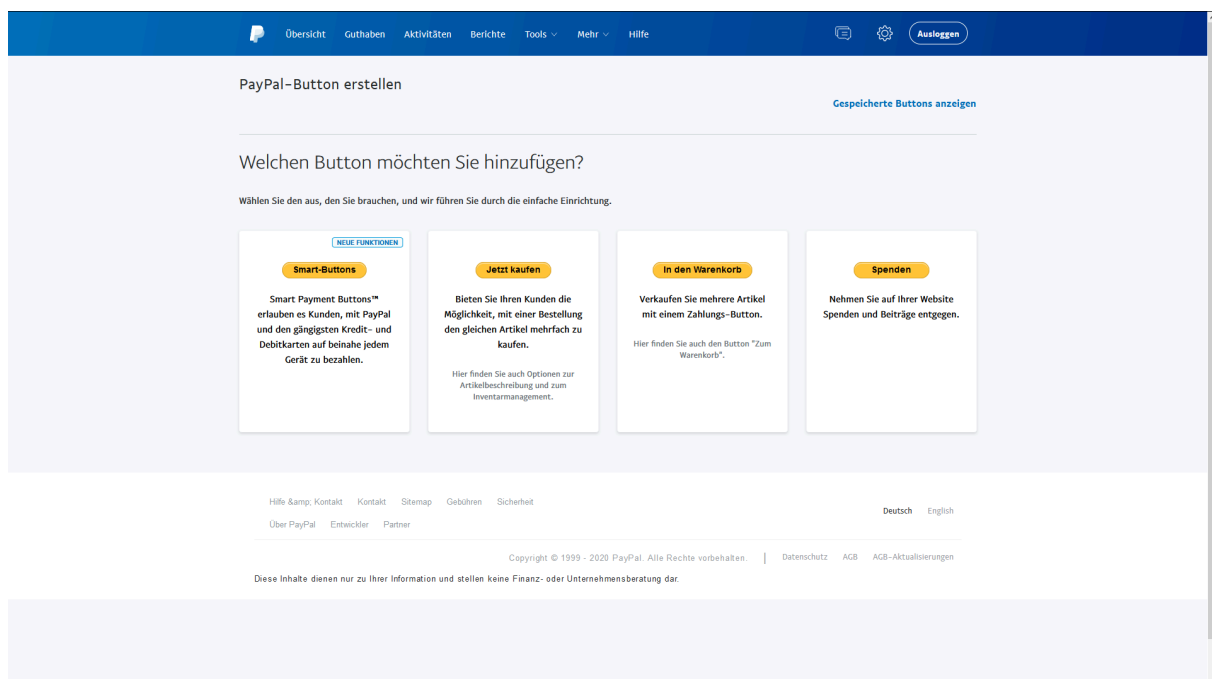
Übersicht Guthaben Aktivitäten Berichte Tools Mehr Hilfe Ausloggen

PayPal-Button erstellen

Gespeicherte Buttons anzeigen

Welchen Button möchten Sie hinzufügen?

Wählen Sie den aus, den Sie brauchen, und wir führen Sie durch die einfache Einrichtung.

NEUE FUNKTIONEN

Smart-Buttons

Smart Payment Buttons™ erlauben es Kunden, mit PayPal und den gängigsten Kredit- und Debitkarten auf beinahe jedem Gerät zu bezahlen.

Jetzt kaufen

Bieten Sie Ihren Kunden die Möglichkeit, mit einer Bestellung den gleichen Artikel mehrfach zu kaufen.

Hier finden Sie auch Optionen zur Artikelbeschreibung und zum Inventarmanagement.

In den Warenkorb

Verkaufen Sie mehrere Artikel mit einem Zahlungs-Button.

Hier finden Sie auch den Button "Zum Warenkorb".

Spenden

Nehmen Sie auf Ihrer Website Spenden und Beiträge entgegen.

Hilfe &amp; Kontakt Kontakt Sitemap Gebühren Sicherheit

Über PayPal Entwickler Partner

Deutsch English

Copyright © 1999 - 2020 PayPal. Alle Rechte vorbehalten. | Datenschutz AGB AGB-Aktualisierungen

Diese Inhalte dienen nur zu Ihrer Information und stellen keine Finanz- oder Unternehmensberatung dar.